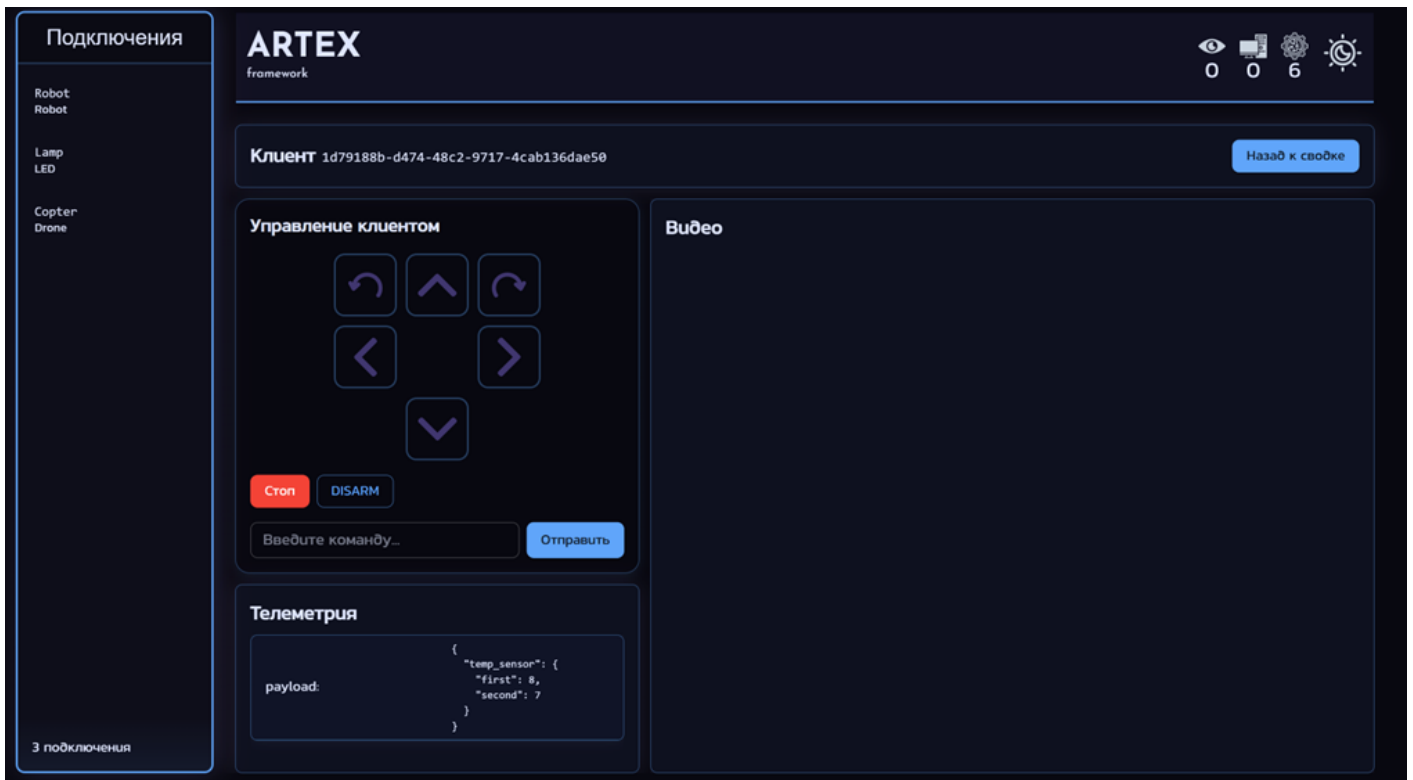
Подключения

Robot
Robot

Lamp
LED

Copter
Drone

3 подключения

ARTEX
framework

0 0 6

Клиент 1d79188b-d474-48c2-9717-4cab136dae50

Назад к сводке

Управление клиентом

Стоп DISARM

Введите команду...

Отправить

Телеметрия

payload:
{
"temp_sensor": {
"first": 8,
"second": 7
}
}

Видео